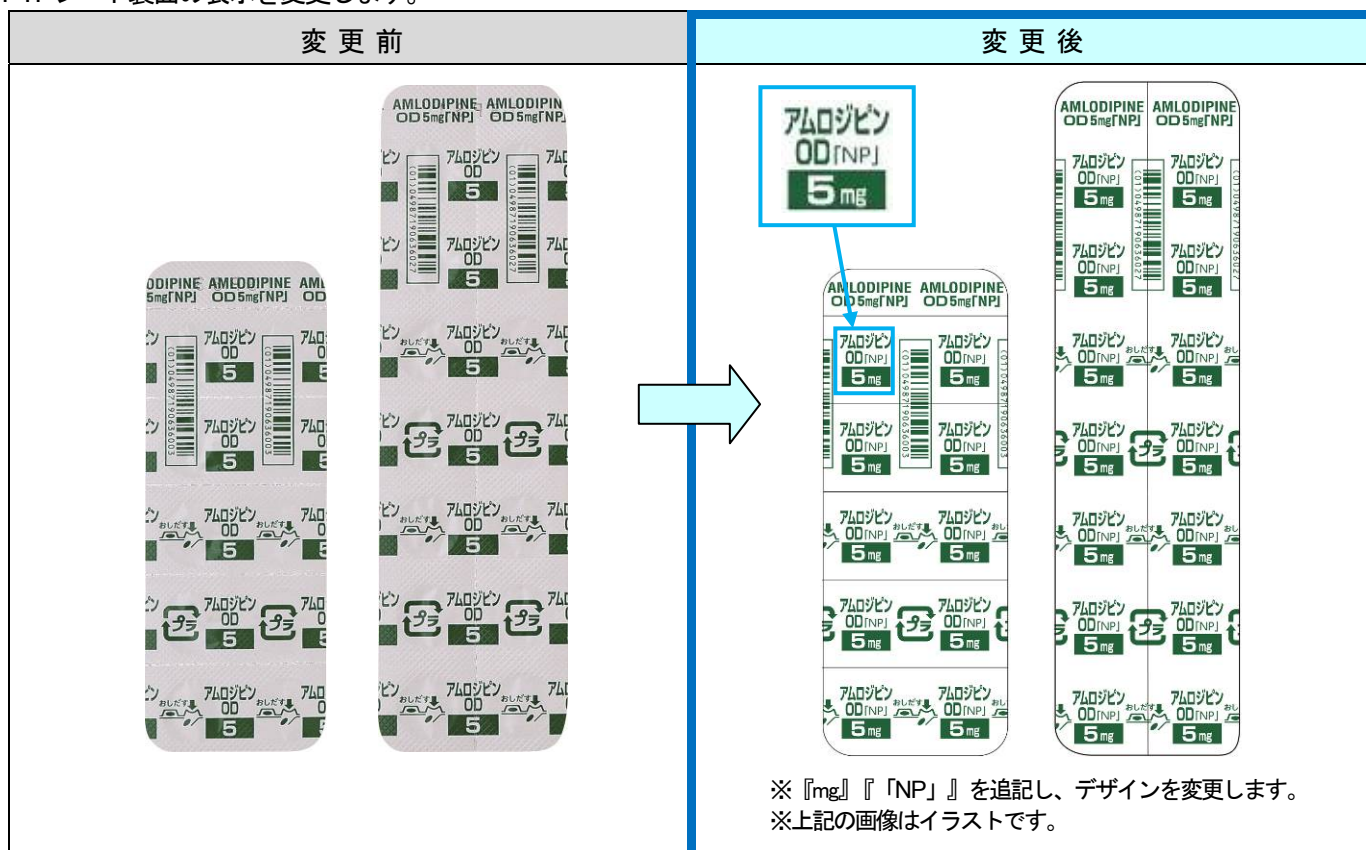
| 変 更 前 | 変 更 後 |
|---|---|
| ODIPINE AMLODIPINE AML 5mg「NP」 OD 5mg「NP」 アムロジピン OD 5 (01)04987190636003 アムロジピン OD 5 おしだす プラ アムロジピン OD 5 AMLODIPIN AMLODIPIN OD 5mg「NP」 OD 5mg「NP」 アムロジピン OD 5 (01)04987190636027 おしだす プラ | アムロジピン OD「NP」 5mg AMLODIPINE AMLODIPINE OD 5mg「NP」 OD 5mg「NP」 アムロジピン OD「NP」 5mg (01)04987190636003 おしだす プラ AMLODIPINE AMLODIPINE OD 5mg「NP」 OD 5mg「NP」 アムロジピン OD「NP」 5mg (01)04987190636027 おしだす プラ ※『mg』『「NP」』を追記し、デザインを変更します。 ※上記の画像はイラストです。 |